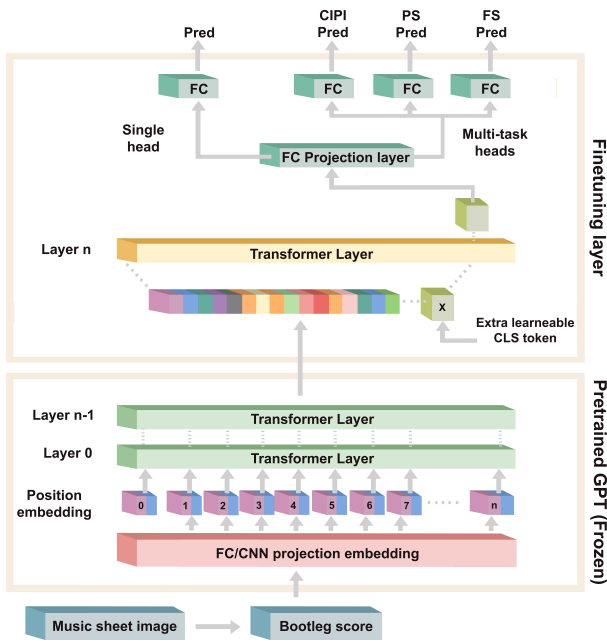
Pred

CIPI Pred

PS Pred

FS Pred

FC

FC

FC

FC

Single head

Multi-task heads

FC Projection layer

Finetuning layer

Layer n

Transformer Layer

x

Extra learneable CLS token

Pretrained GPT (Frozen)

Layer n-1

Transformer Layer

Layer 0

Transformer Layer

Position embedding

0

1

2

3

4

5

6

7

n

FC/CNN projection embedding

Music sheet image

Bootleg score